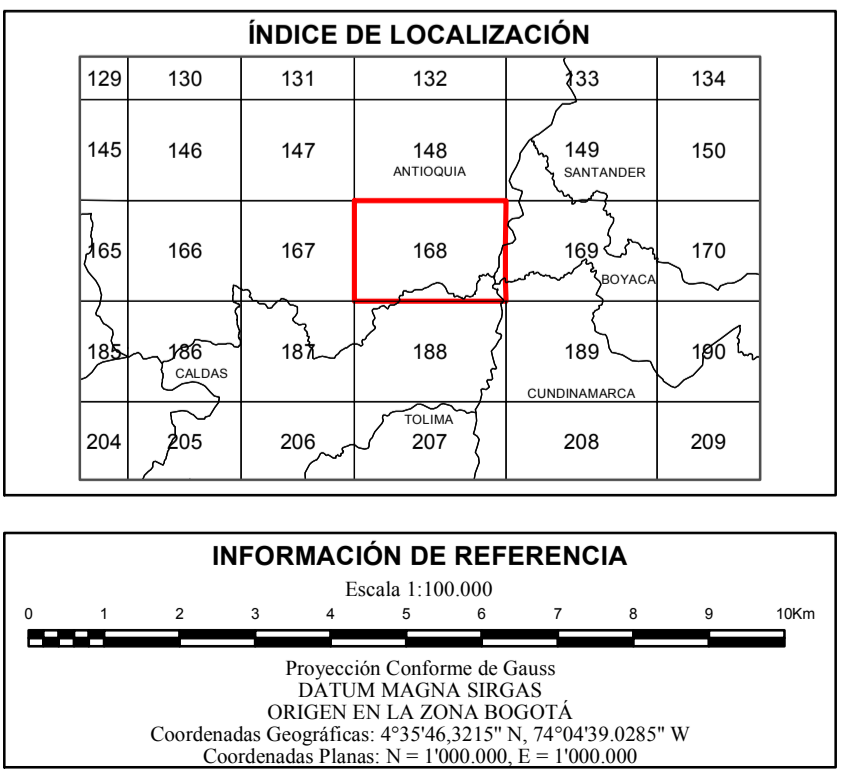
ÍNDICE DE LOCALIZACIÓN

| 129 | 130 | 131 | 132 | 133 | 134 |
|---|---|---|---|---|---|
| 145 | 146 | 147 | 148 ANTIOQUIA | 149 SANTANDER | 150 |
| 165 | 166 | 167 | 168 | 169 BOYACA | 170 |
| 185 | 186 CALDAS | 187 | 188 | 189 CUNDINAMARCA | 190 |
| 204 | 205 | 206 | TOLIMA 207 | 208 | 209 |

INFORMACIÓN DE REFERENCIA

Escala 1:100.000

0 1 2 3 4 5 6 7 8 9 10Km

Proyección Conforme de Gauss
DATUM MAGNA SIRGAS
ORIGEN EN LA ZONA BOGOTÁ
Coordenadas Geográficas: 4°35'46,3215" N, 74°04'39.0285" W
Coordenadas Planas: N = 1'000.000, E = 1'000.000